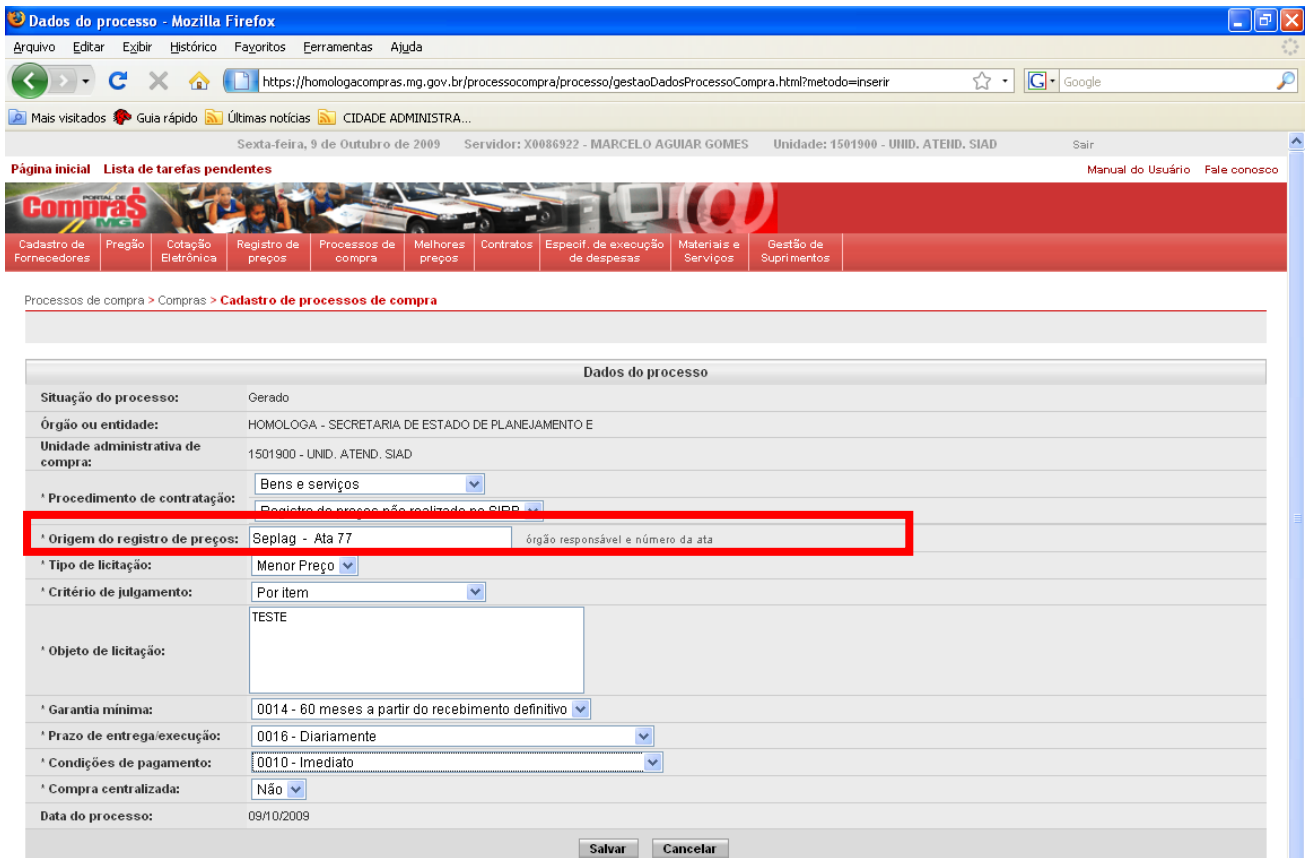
Dados do processo - Mozilla Firefox

Arquivo Editar Exibir Histórico Favoritos Ferramentas Ajuda

https://homologacompras.mg.gov.br/processocompra/processo/gestaoDadosProcessoCompra.html?metodo=inserir

Google

Mais visitados Guia rápido Últimas notícias CIDADE ADMINISTRA...

Sexta-feira, 9 de Outubro de 2009 Servidor: X0086922 - MARCELO AGUIAR GOMES Unidade: 1501900 - UNID. ATEND. SIAD Sair

Página inicial Lista de tarefas pendentes

Manual do Usuário Fale conosco

Portal de Compras MG

Cadastro de Fornecedores | Pregão | Cotação Eletrônica | Registro de preços | Processos de compra | Melhores preços | Contratos | Especif. de execução de despesas | Materiais e Serviços | Gestão de Suprimentos

Processos de compra > Compras > Cadastro de processos de compra

Dados do processo

| | |
|---|---|
| Situação do processo: | Gerado |
| Órgão ou entidade: | HOMOLOGA - SECRETARIA DE ESTADO DE PLANEJAMENTO E |
| Unidade administrativa de compra: | 1501900 - UNID. ATEND. SIAD |
| * Procedimento de contratação: | Bens e serviços<br>Registro de preços não realizado no SIRP |
| * Origem do registro de preços: | Seplag - Ata 77 órgão responsável e número da ata |
| * Tipo de licitação: | Menor Preço |
| * Critério de julgamento: | Por item |
| * Objeto de licitação: | TESTE |
| * Garantia mínima: | 0014 - 60 meses a partir do recebimento definitivo |
| * Prazo de entrega/execução: | 0016 - Diariamente |
| * Condições de pagamento: | 0010 - Imediato |
| * Compra centralizada: | Não |
| Data do processo: | 09/10/2009 |

Salvar Cancelar